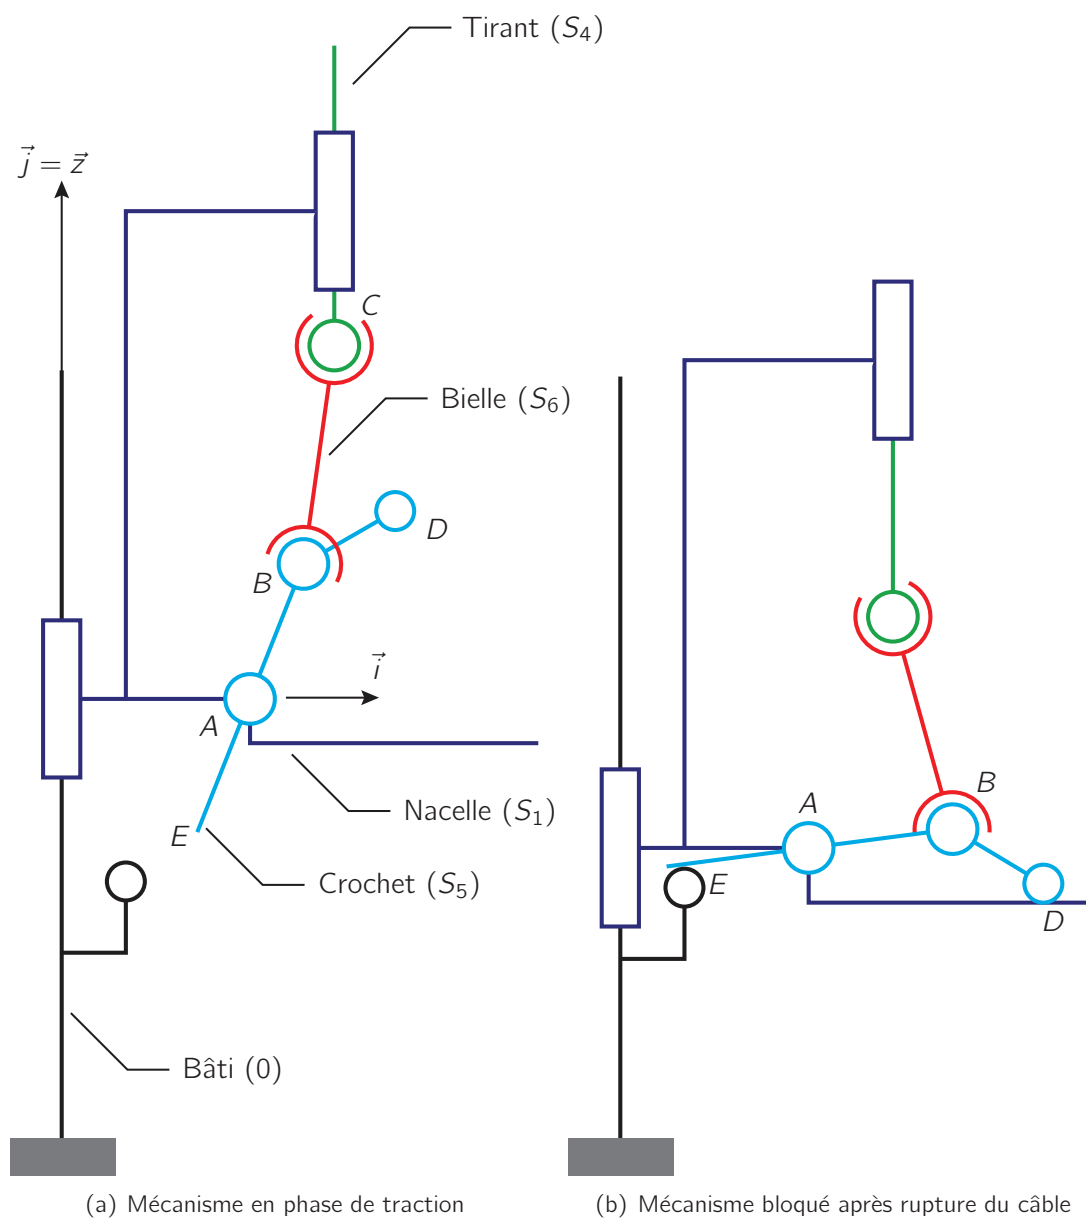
Tirant ($S_4$)

$\vec{j} = \vec{z}$

$C$

Bielle ($S_6$)

$D$

$B$

$\vec{i}$

$A$

Nacelle ($S_1$)

$E$

Crochet ($S_5$)

Bâti (0)

$B$

$A$

$E$

$D$

(a) Mécanisme en phase de traction

(b) Mécanisme bloqué après rupture du câble